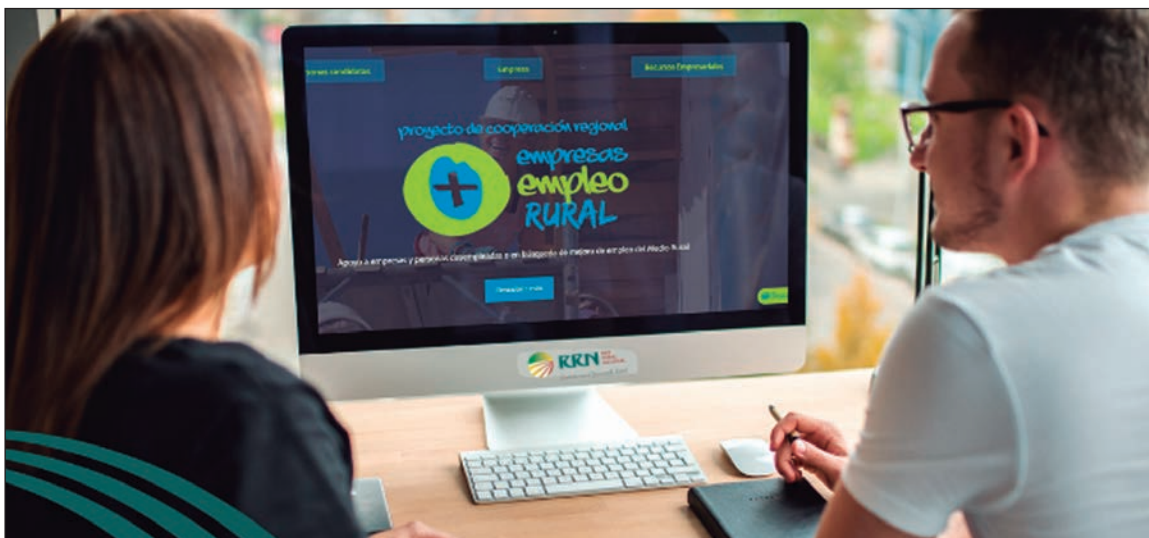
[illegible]ones candidatas

Empresas

Recursos Empresariales

proyecto de cooperación regional

+

empresas
empleo
RURAL

Apoyo a empresas y personas desempleadas y en búsqueda de mejora de empleo del Medio Rural

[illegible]

KRN

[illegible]